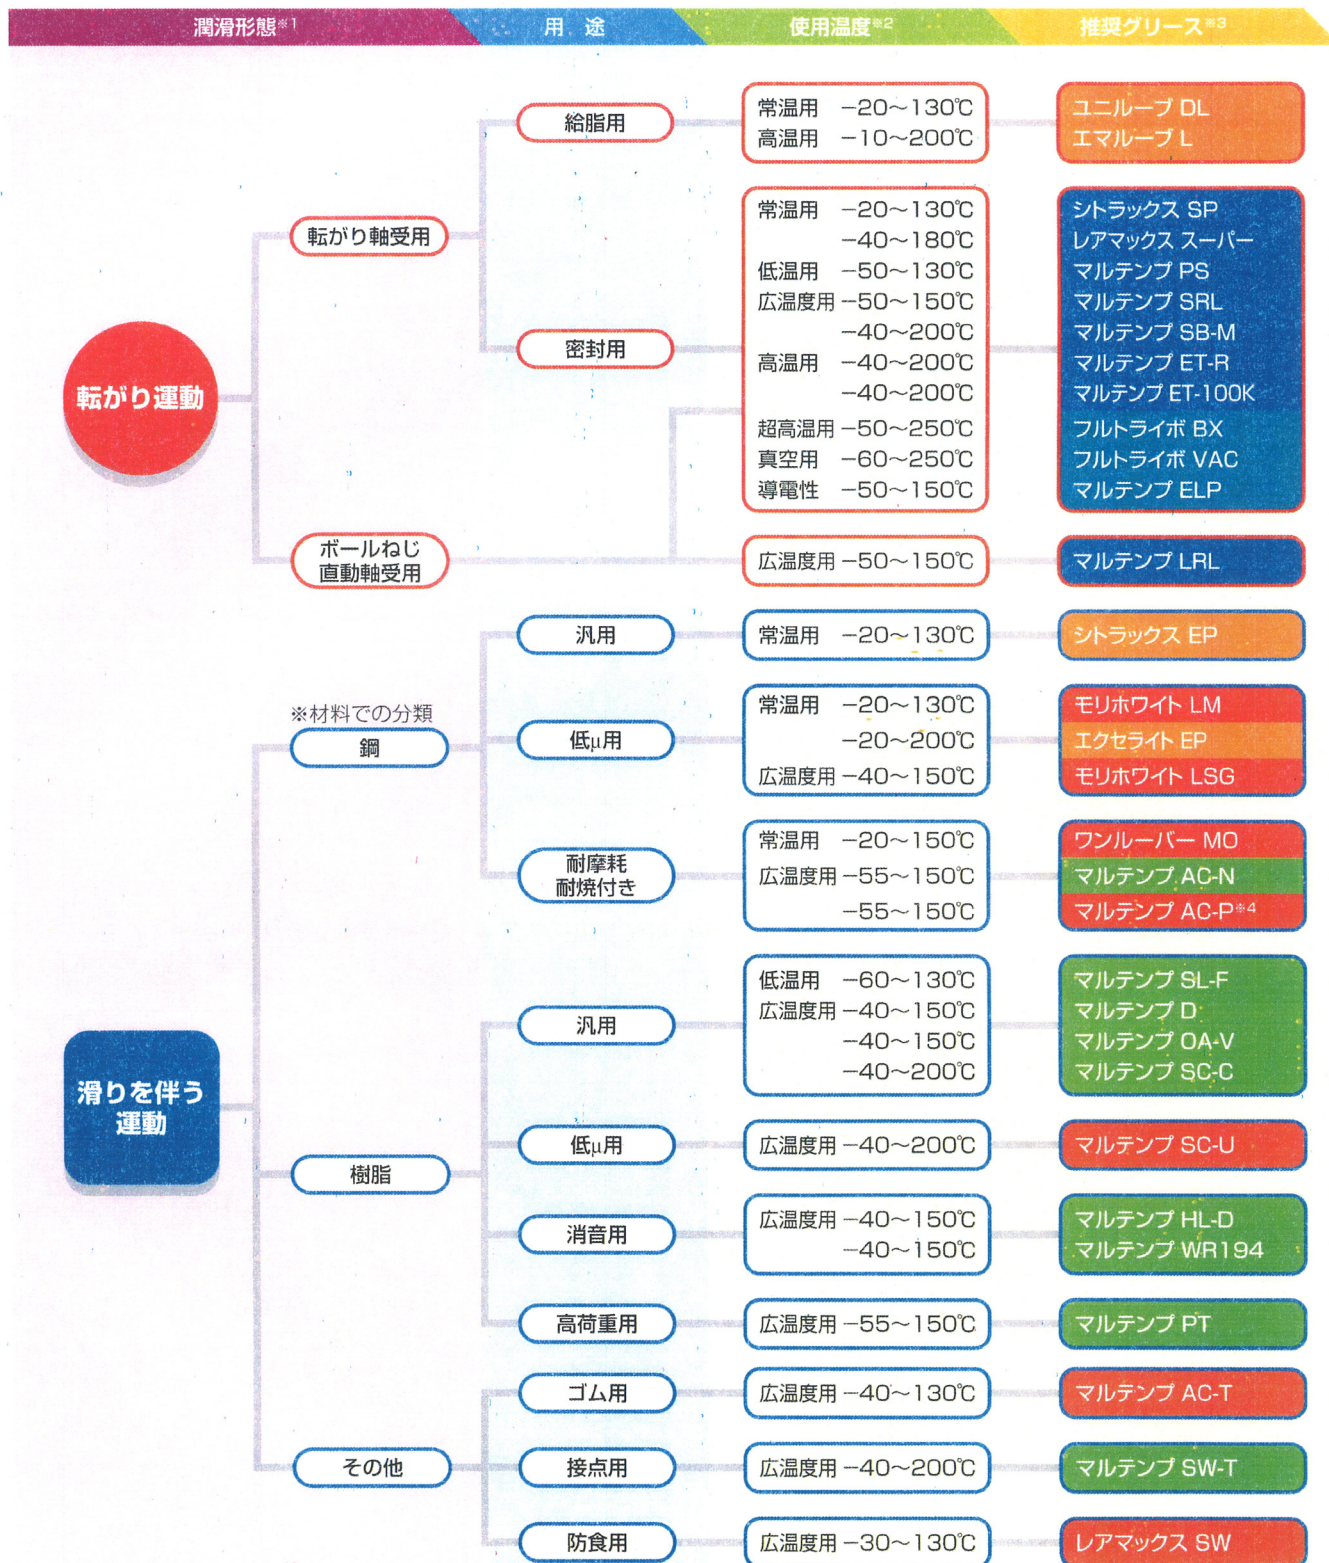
潤滑形態※1　用途　使用温度※2　推奨グリース※3

転がり運動

転がり軸受用

給脂用
常温用 −20〜130℃
高温用 −10〜200℃
ユニルーブ DL
エマルーブ L

密封用
常温用 −20〜130℃
−40〜180℃
低温用 −50〜130℃
広温度用 −50〜150℃
−40〜200℃
高温用 −40〜200℃
−40〜200℃
超高温用 −50〜250℃
真空用 −60〜250℃
導電性 −50〜150℃
シトラックス SP
レアマックス スーパー
マルテンプ PS
マルテンプ SRL
マルテンプ SB-M
マルテンプ ET-R
マルテンプ ET-100K
フルトライボ BX
フルトライボ VAC
マルテンプ ELP

ボールねじ直動軸受用
広温度用 −50〜150℃
マルテンプ LRL

滑りを伴う運動

※材料での分類
鋼

汎用
常温用 −20〜130℃
シトラックス EP

低μ用
常温用 −20〜130℃
−20〜200℃
広温度用 −40〜150℃
モリホワイト LM
エクセライト EP
モリホワイト LSG

耐摩耗耐焼付き
常温用 −20〜150℃
広温度用 −55〜150℃
−55〜150℃
ワンルーバー MO
マルテンプ AC-N
マルテンプ AC-P※4

樹脂

汎用
低温用 −60〜130℃
広温度用 −40〜150℃
−40〜150℃
−40〜200℃
マルテンプ SL-F
マルテンプ D
マルテンプ OA-V
マルテンプ SC-C

低μ用
広温度用 −40〜200℃
マルテンプ SC-U

消音用
広温度用 −40〜150℃
−40〜150℃
マルテンプ HL-D
マルテンプ WR194

高荷重用
広温度用 −55〜150℃
マルテンプ PT

その他

ゴム用
広温度用 −40〜130℃
マルテンプ AC-T

接点用
広温度用 −40〜200℃
マルテンプ SW-T

防食用
広温度用 −30〜130℃
レアマックス SW